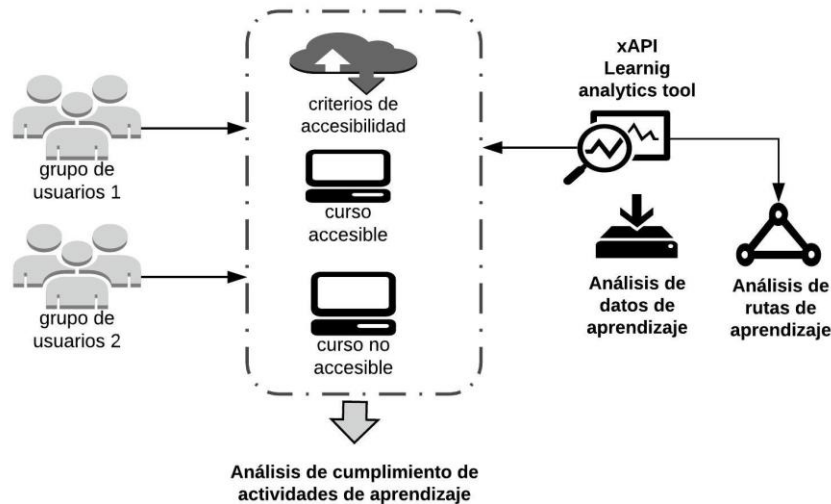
grupo de usuarios 1

grupo de usuarios 2

criterios de accesibilidad

curso accesible

curso no accesible

xAPI Learnig analytics tool

Análisis de datos de aprendizaje

Análisis de rutas de aprendizaje

Análisis de cumplimiento de actividades de aprendizaje